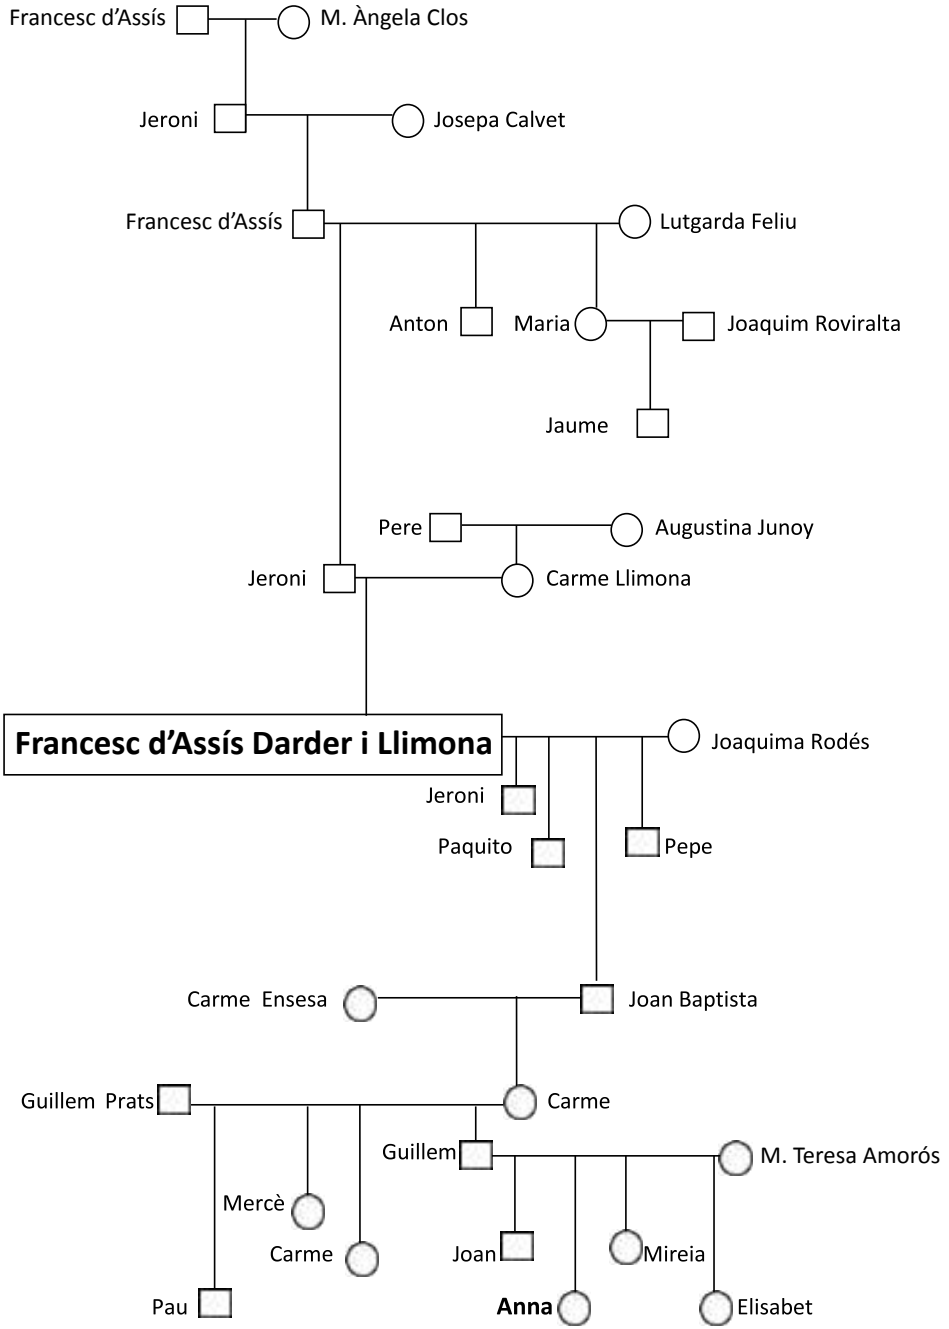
Francesc d'Assís

M. Àngela Clos

Jeroni

Josepa Calvet

Francesc d'Assís

Lutgarda Feliu

Anton

Maria

Joaquim Roviralta

Jaume

Pere

Augustina Junoy

Jeroni

Carme Llimona

Francesc d'Assís Darder i Llimona

Joaquima Rodés

Jeroni

Paquito

Pepe

Carme Ensesa

Joan Baptista

Guillem Prats

Carme

Guillem

M. Teresa Amorós

Mercè

Carme

Joan

Mireia

Pau

Anna

Elisabet